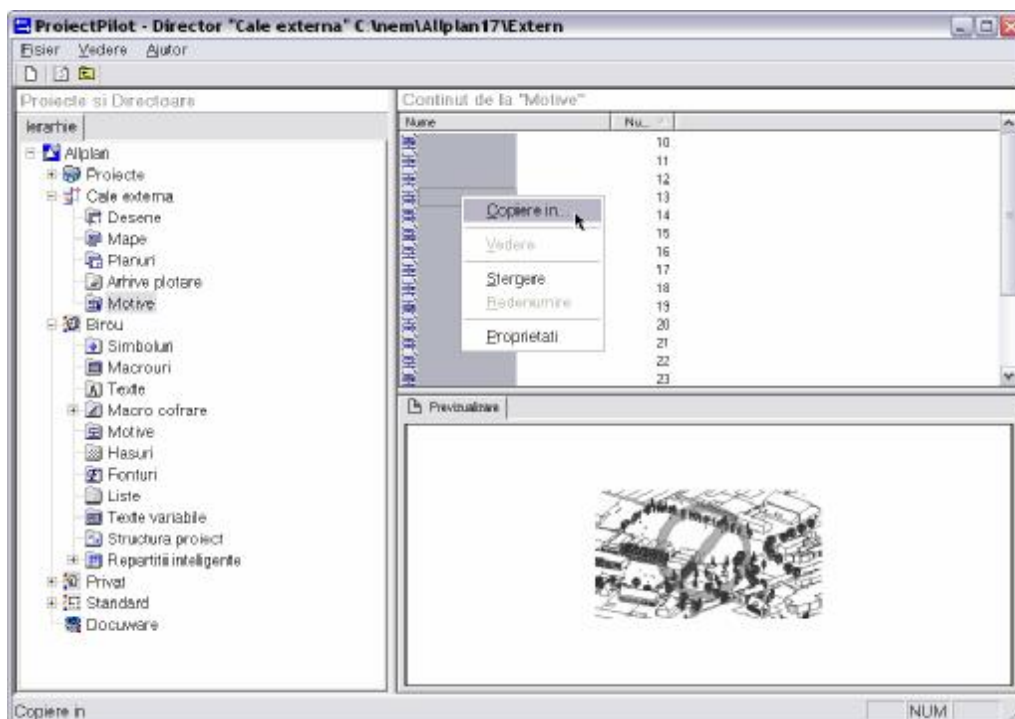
ProiectPilot - Director "Cale externa" C:\nem\Allplan17\Extern

Fisier Vedere Ajutor

Proiecte si Directoare

Ierarhie

Allplan
Proiecte
Cale externa
Desene
Mape
Planuri
Arhive plotare
Motive
Birou
Simboluri
Macrouri
Texte
Macro cofrare
Motive
Hasuri
Fonturi
Liste
Texte variabile
Structura proiect
Repartitii inteligente
Privat
Standard
Docuware

Continut de la "Motive"

| Nume | Nu... |
|---|---|
| | 10 |
| | 11 |
| | 12 |
| | 13 |
| | 14 |
| | 15 |
| | 16 |
| | 17 |
| | 18 |
| | 19 |
| | 20 |
| | 21 |
| | 22 |
| | 23 |

Copiere in...
Vedere
Stergere
Redenumire
Proprietati

Previzualizare

Copiere in

NUM